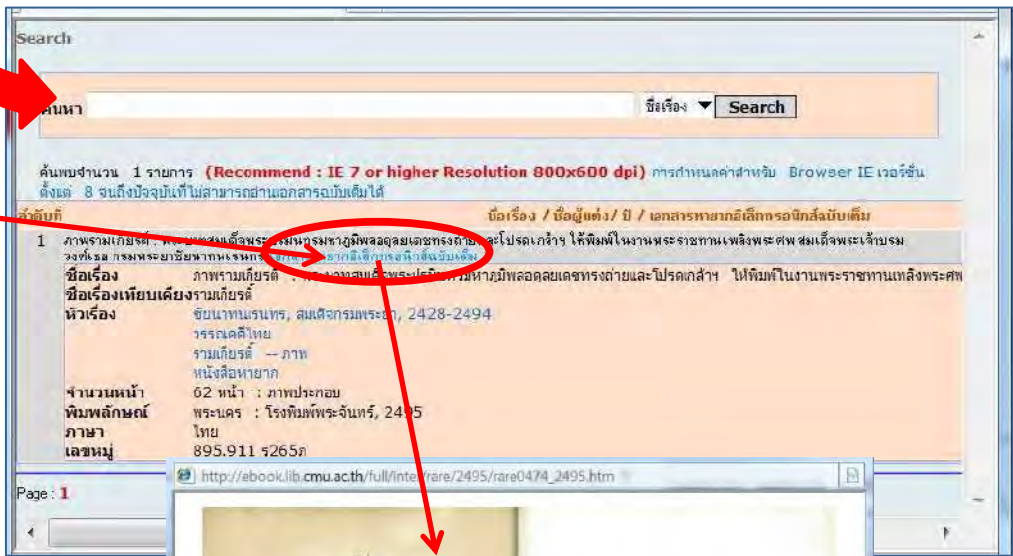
Search

ค้นหา ชื่อเรื่อง Search

ค้นพบจำนวน 1 รายการ (Recommend : IE 7 or higher Resolution 800x600 dpi) การกำหนดค่าสำหรับ Browser IE เวอร์ชั่นตั้งแต่ 8 จนถึงปัจจุบันที่ไม่สามารถอ่านเอกสารฉบับเต็มได้

ลำดับที่ ชื่อเรื่อง / ชื่อผู้แต่ง / ปี / เอกสารหายากอิเล็กทรอนิกส์ฉบับเต็ม

1 ภาพรามเกียรติ์ : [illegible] พระบรมราชานุสาวรีย์ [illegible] มหาภูมิพลอดุลยเดชทรงถ่ายและโปรดเกล้าฯ ให้พิมพ์ในงานพระราชทานเพลิงพระศพ สมเด็จพระเจ้าบรมวงศ์เธอ กรมพระยาชัยนาทนเรนทร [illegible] เอกสารหายากอิเล็กทรอนิกส์ฉบับเต็ม

ชื่อเรื่อง ภาพรามเกียรติ์ : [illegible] มหาภูมิพลอดุลยเดชทรงถ่ายและโปรดเกล้าฯ ให้พิมพ์ในงานพระราชทานเพลิงพระศพ
ชื่อเรื่องเทียบเคียง รามเกียรติ์
หัวเรื่อง ชัยนาทนเรนทร, สมเด็จกรมพระยา, 2428-2494
วรรณคดีไทย
รามเกียรติ์ -- ภาพ
หนังสือหายาก
จำนวนหน้า 62 หน้า : ภาพประกอบ
พิมพลักษณ์ พระนคร : โรงพิมพ์พระจันทร์, 2495
ภาษา ไทย
เลขหมู่ 895.911 ร265ภ

Page : 1

http://ebook.lib.cmu.ac.th/full/inte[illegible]/rare/2495/rare0474_2495.htm